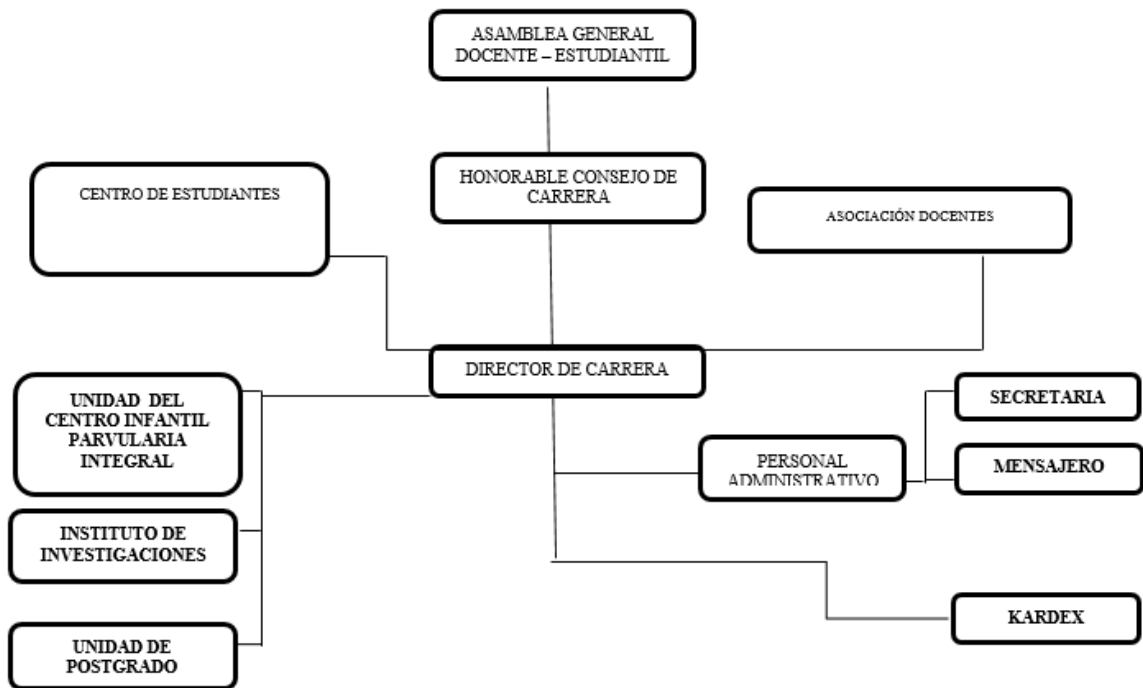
ASAMBLEA GENERAL DOCENTE – ESTUDIANTIL

HONORABLE CONSEJO DE CARRERA

CENTRO DE ESTUDIANTES

ASOCIACIÓN DOCENTES

DIRECTOR DE CARRERA

UNIDAD DEL CENTRO INFANTIL PARVULARIA INTEGRAL

INSTITUTO DE INVESTIGACIONES

UNIDAD DE POSTGRADO

PERSONAL ADMINISTRATIVO

SECRETARIA

MENSAJERO

KARDEX